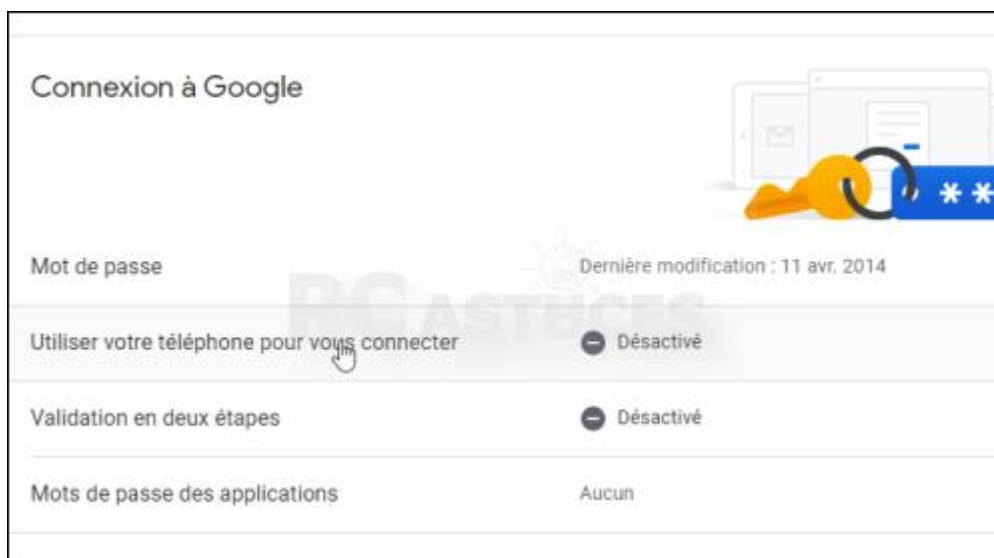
Connexion à Google

**

Mot de passe | Dernière modification : 11 avr. 2014

Utiliser votre téléphone pour vous connecter | Désactivé

Validation en deux étapes | Désactivé

Mots de passe des applications | Aucun

PC ASTUCES